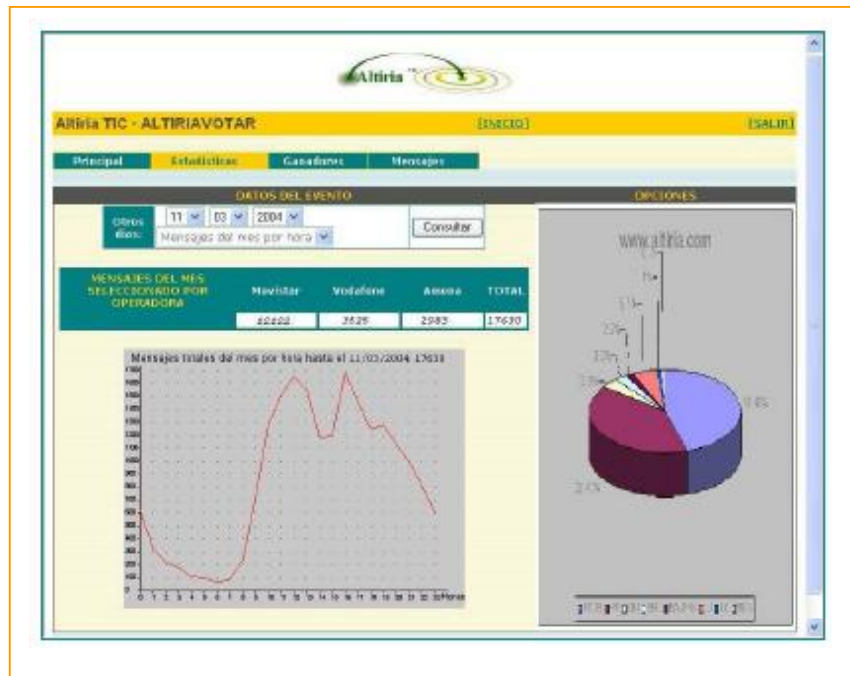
Altiria

Altiria TIC - ALTIRIAVOTAR

[INICIO]

[SALIR]

Principal

Estadísticas

Ganadores

Mensajes

DATOS DEL EVENTO

OPCIONES

Otros días:

11

03

2004

Mensajes del mes por hora

Consultar

www.altiria.com

| MENSAJES DEL MES SELECCIONADO POR OPERADORA | Movistar | Vodafone | Amena | TOTAL |
|---|---|---|---|---|
| | 11122 | 3525 | 2983 | 17630 |

Mensajes totales del mes por hora hasta el 11/03/2004 17630

0 1 2 3 4 5 6 7 8 9 10 11 12 13 14 15 16 17 18 19 20 21 22 23 Horas

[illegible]